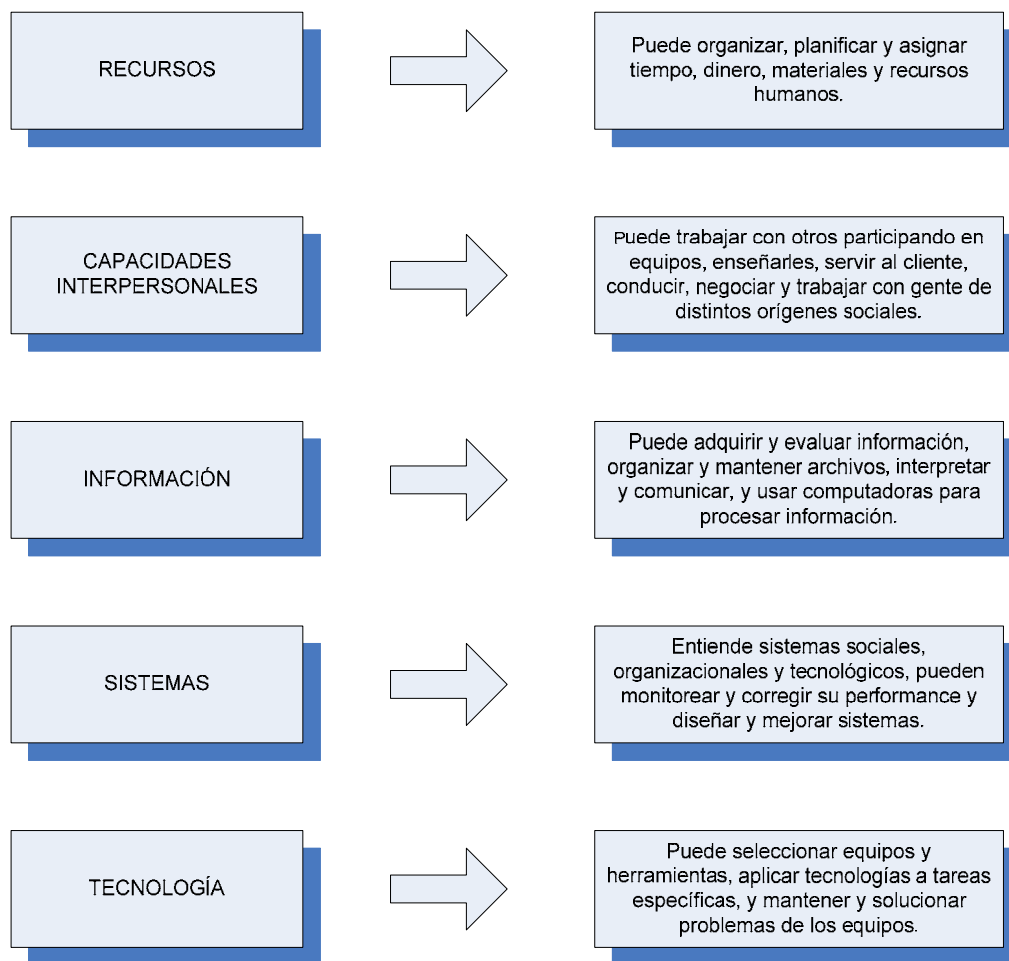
RECURSOS

Puede organizar, planificar y asignar tiempo, dinero, materiales y recursos humanos.

CAPACIDADES INTERPERSONALES

Puede trabajar con otros participando en equipos, enseñarles, servir al cliente, conducir, negociar y trabajar con gente de distintos orígenes sociales.

INFORMACIÓN

Puede adquirir y evaluar información, organizar y mantener archivos, interpretar y comunicar, y usar computadoras para procesar información.

SISTEMAS

Entiende sistemas sociales, organizacionales y tecnológicos, pueden monitorear y corregir su performance y diseñar y mejorar sistemas.

TECNOLOGÍA

Puede seleccionar equipos y herramientas, aplicar tecnologías a tareas específicas, y mantener y solucionar problemas de los equipos.